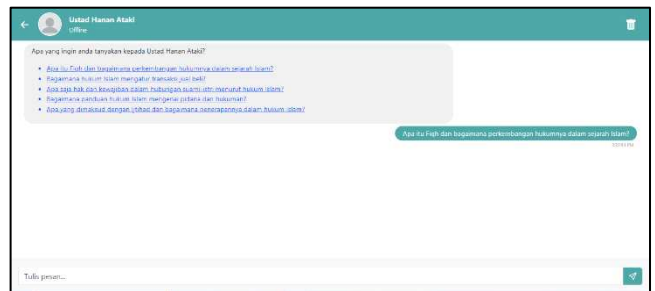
Ustad Hanan Ataki
Offline

Apa yang ingin anda tanyakan kepada Ustad Hanan Ataki?

- Apa itu Fiqh dan bagaimana perkembangan hukumnya dalam sejarah Islam?
- Bagaimana hukum Islam mengatur transaksi jual beli?
- Apa saja hak dan kewajiban dalam hubungan suami istri menurut hukum Islam?
- Bagaimana panduan hukum Islam mengenai pidana dan hukuman?
- Apa yang dimaksud dengan ijtihad dan bagaimana penerapannya dalam hukum Islam?

Apa itu Fiqh dan bagaimana perkembangan hukumnya dalam sejarah Islam?
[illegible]

Tulis pesan...